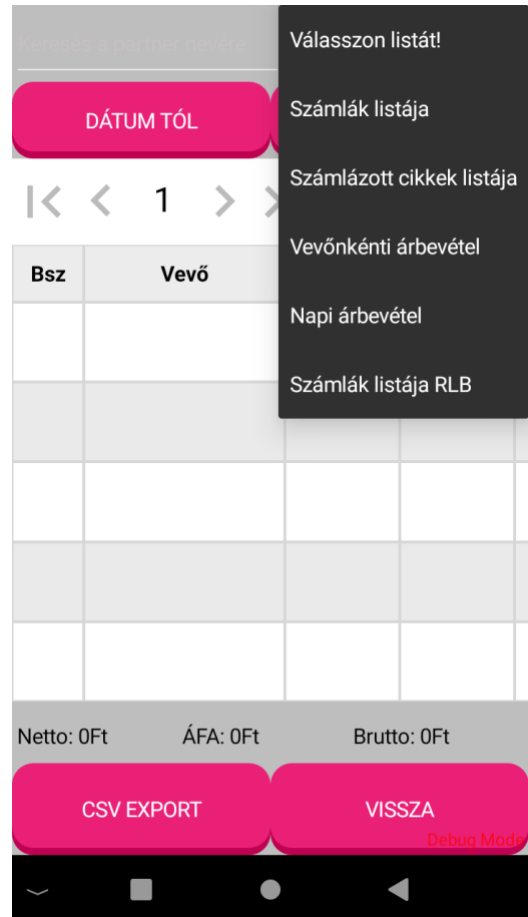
Keresse a partner nevére

DÁTUM TÓL

|< < 1 > >

| Bsz | Vevő | | |
|---|---|---|---|
| | | | |
| | | | |
| | | | |
| | | | |
| | | | |

Válasszon listát!

Számlák listája

Számlázott cikkek listája

Vevőnkénti árbevétel

Napi árbevétel

Számlák listája RLB

Netto: 0Ft ÁFA: 0Ft Brutto: 0Ft

CSV EXPORT

VISSZA

Debug Mode